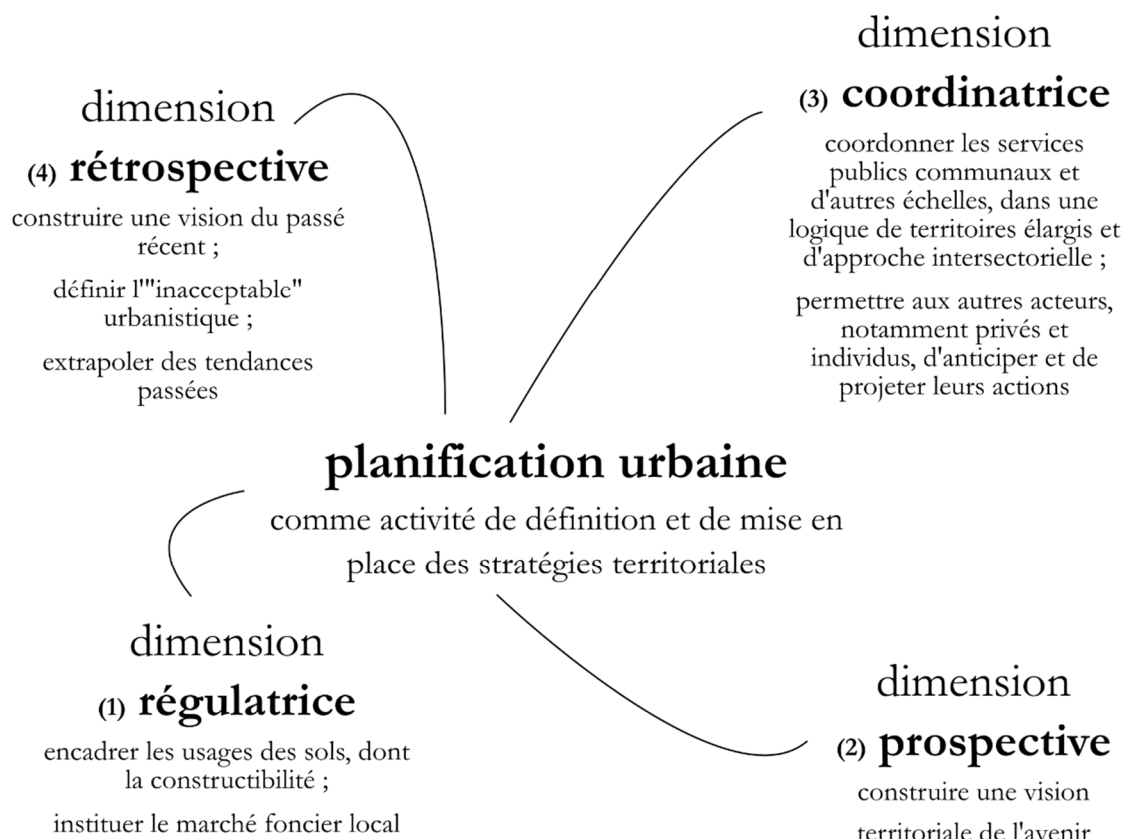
dimension
(4) rétrospective

construire une vision du passé récent ;

définir l'"inacceptable" urbanistique ;

extrapoler des tendances passées

dimension
(3) coordinatrice

coordonner les services publics communaux et d'autres échelles, dans une logique de territoires élargis et d'approche intersectorielle ;

permettre aux autres acteurs, notamment privés et individus, d'anticiper et de projeter leurs actions

planification urbaine

comme activité de définition et de mise en place des stratégies territoriales

dimension
(1) régulatrice

encadrer les usages des sols, dont la constructibilité ;

instituer le marché foncier local

dimension
(2) prospective

construire une vision territoriale de l'avenir